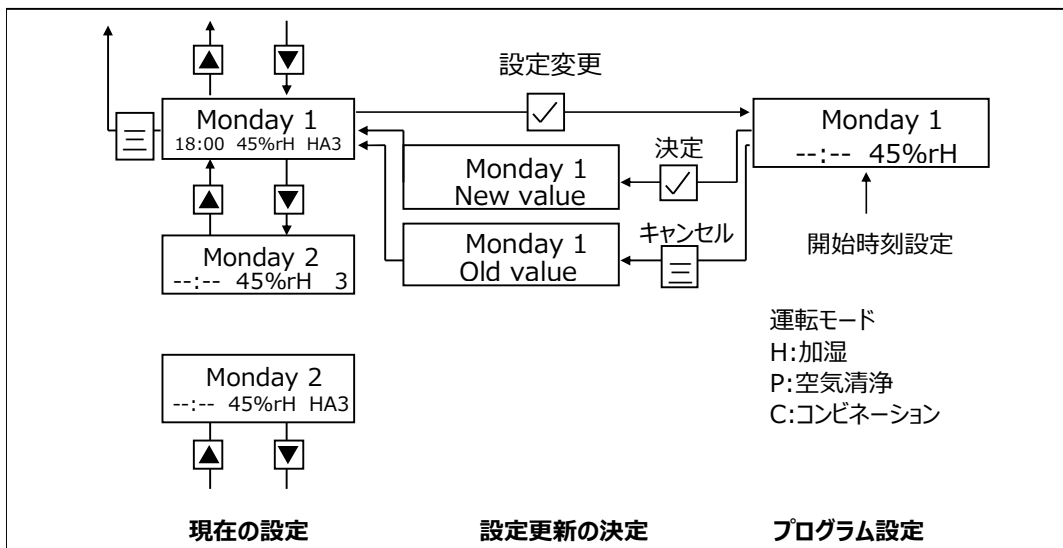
設定変更

Monday 1
18:00 45%rH HA3

Monday 1
--:-- 45%rH

決定

Monday 1
New value

Monday 2
--:-- 45%rH 3

キャンセル

Monday 1
Old value

開始時刻設定

運転モード
H:加湿
P:空気清浄
C:コンビネーション

Monday 2
--:-- 45%rH HA3

現在の設定

設定更新の決定

プログラム設定